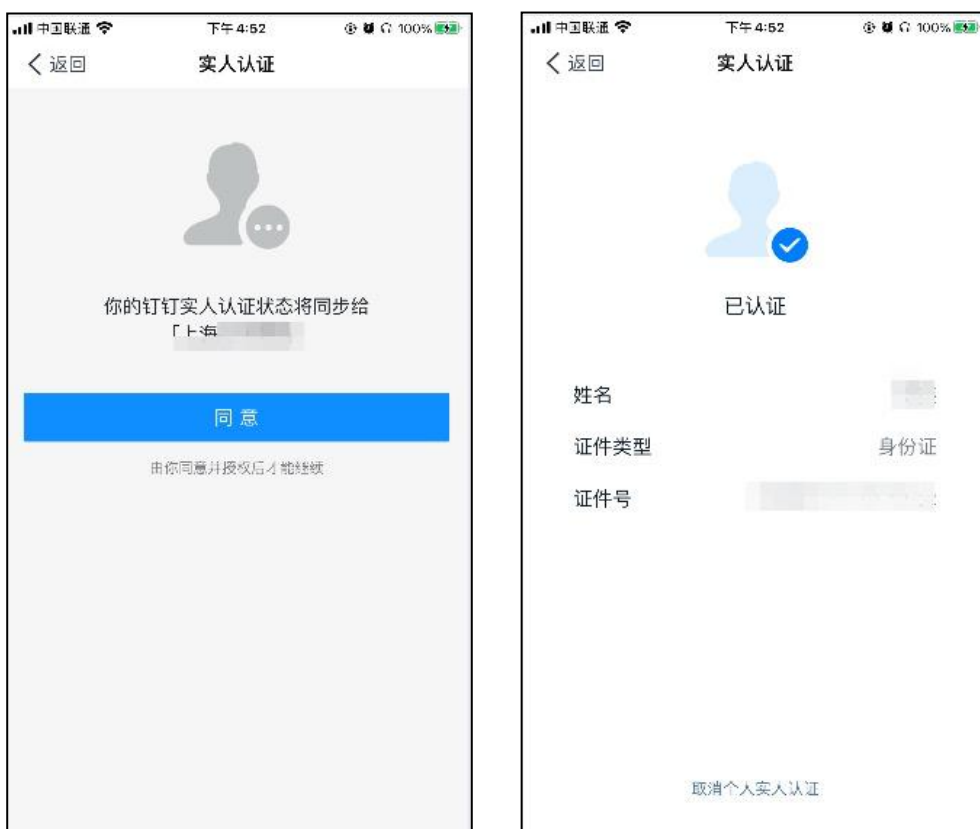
中国联通 下午4:52 100%

〈返回 实人认证

你的钉钉实人认证状态将同步给「上海 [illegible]

同意

由你同意并授权后才能继续

中国联通 下午4:52 100%

〈返回 实人认证

已认证

姓名 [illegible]

证件类型 身份证

证件号 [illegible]

取消个人实人认证